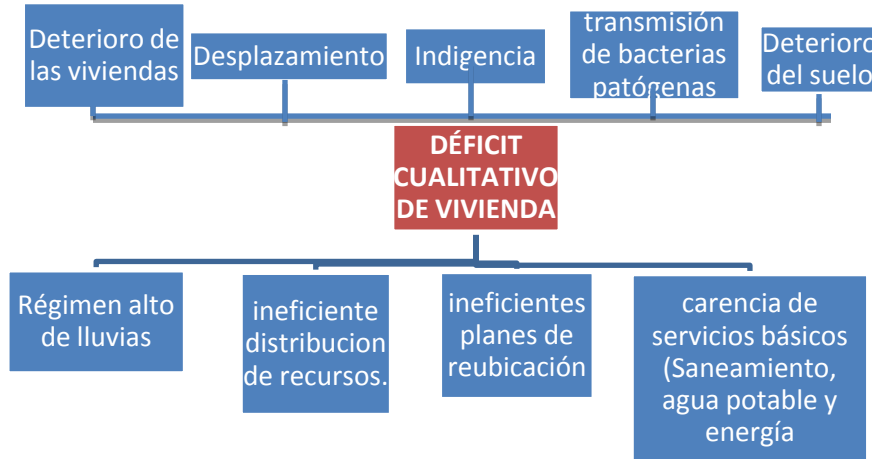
Deterioro de las viviendas

Desplazamiento

Indigencia

transmisión de bacterias patógenas

Deterioro del suelo

DÉFICIT CUALITATIVO DE VIVIENDA

Régimen alto de lluvias

ineficiente distribucion de recursos.

ineficientes planes de reubicación

carencia de servicios básicos (Saneamiento, agua potable y energía